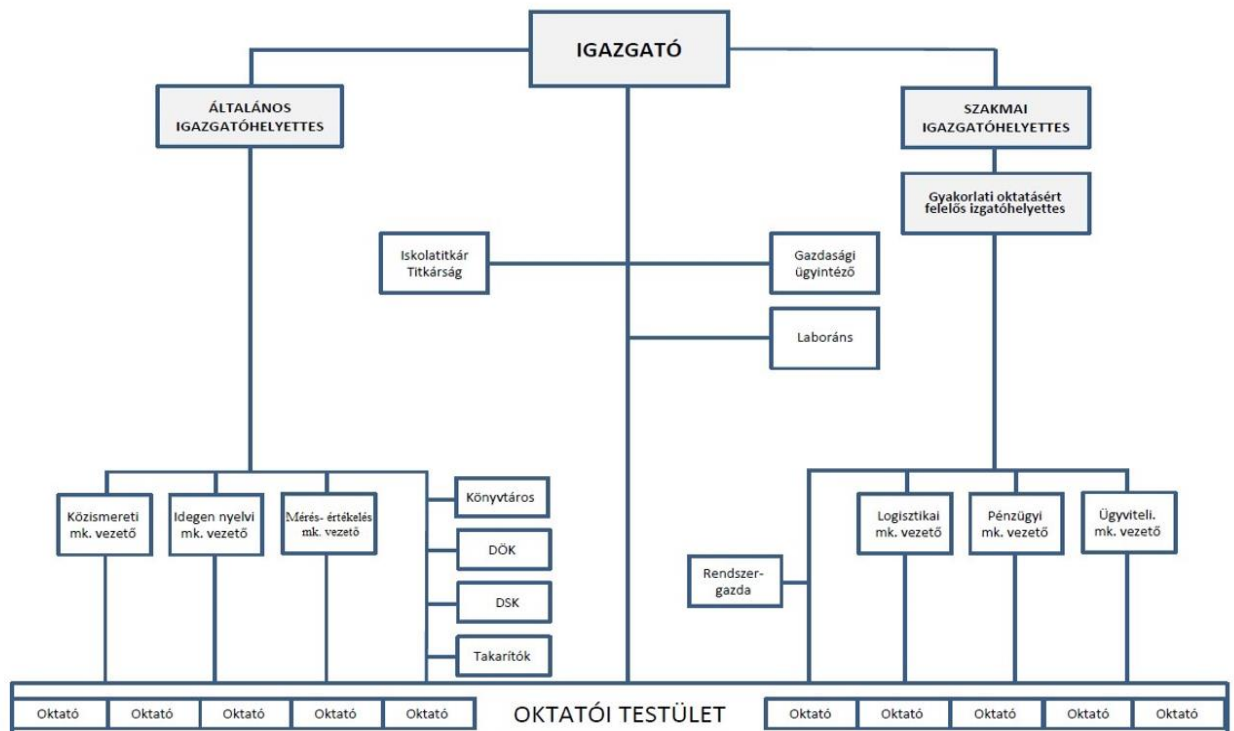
IGAZGATÓ

ÁLTALÁNOS IGAZGATÓHELYETTES

SZAKMAI IGAZGATÓHELYETTES

Gyakorlati oktatásért felelős izgatóhelyettes

Iskolatitkár Titkárság

Gazdasági ügyintéző

Laboráns

Közismereti mk. vezető

Idegen nyelvi mk. vezető

Mérés- értékelés mk. vezető

Könyvtáros

DÖK

DSK

Takarítók

Rendszergazda

Logisztikai mk. vezető

Pénzügyi mk. vezető

Ügyviteli. mk. vezető

Oktató | Oktató | Oktató | Oktató | Oktató

OKTATÓI TESTÜLET

Oktató | Oktató | Oktató | Oktató | Oktató